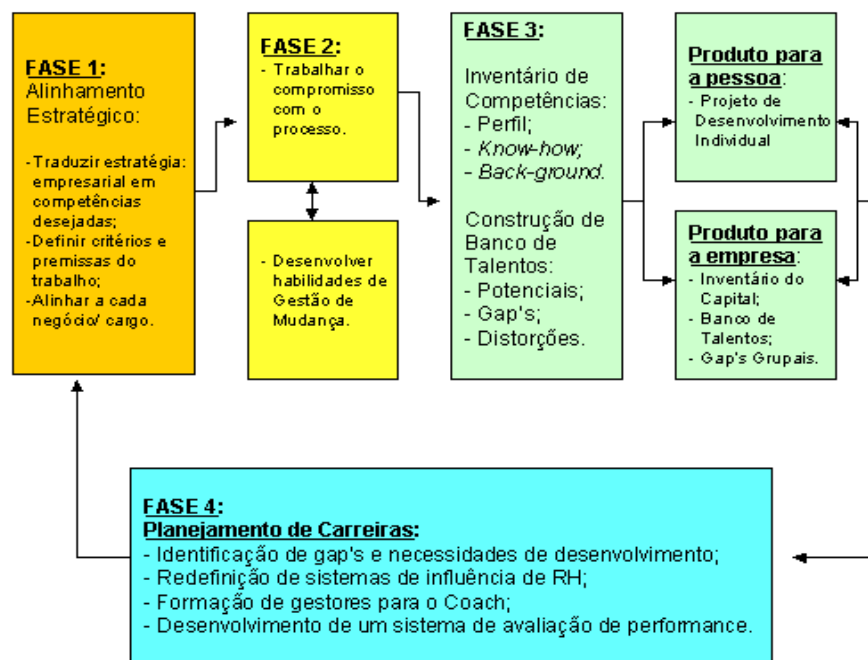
FASE 1:
Alinhamento Estratégico:

-Traduzir estratégia: empresarial em competências desejadas;
-Definir critérios e premissas do trabalho;
-Alinhar a cada negócio/ cargo.

FASE 2:
- Trabalhar o compromisso com o processo.

- Desenvolver habilidades de Gestão de Mudança.

FASE 3:

Inventário de Competências:
- Perfil;
- Know-how;
- Back-ground.

Construção de Banco de Talentos:
- Potenciais;
- Gap's;
- Distorções.

Produto para a pessoa:
- Projeto de Desenvolvimento Individual

Produto para a empresa:
- Inventário do Capital;
- Banco de Talentos;
- Gap's Grupais.

FASE 4:
Planejamento de Carreiras:
- Identificação de gap's e necessidades de desenvolvimento;
- Redefinição de sistemas de influência de RH;
- Formação de gestores para o Coach;
- Desenvolvimento de um sistema de avaliação de performance.